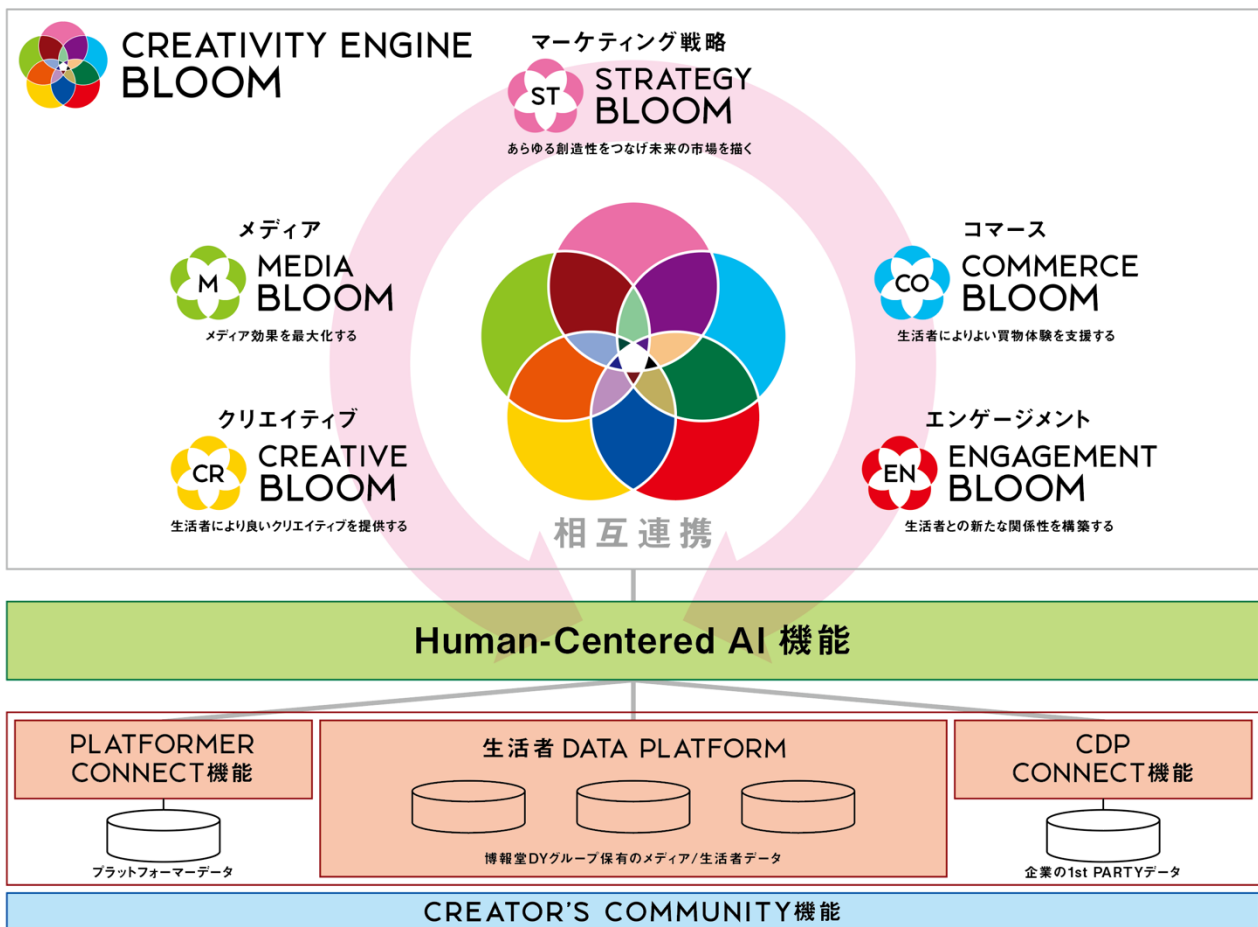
CREATIVITY ENGINE
BLOOM

マーケティング戦略
ST STRATEGY BLOOM
あらゆる創造性をつなげ未来の市場を描く

メディア
M MEDIA BLOOM
メディア効果を最大化する

コマース
CO COMMERCE BLOOM
生活者によりよい買物体験を支援する

クリエイティブ
CR CREATIVE BLOOM
生活者により良いクリエイティブを提供する

エンゲージメント
EN ENGAGEMENT BLOOM
生活者との新たな関係性を構築する

相互連携

Human-Centered AI 機能

PLATFORMER CONNECT機能
プラットフォーマーデータ

生活者 DATA PLATFORM
博報堂DYグループ保有のメディア/生活者データ

CDP CONNECT機能
企業の1st PARTYデータ

CREATOR'S COMMUNITY機能